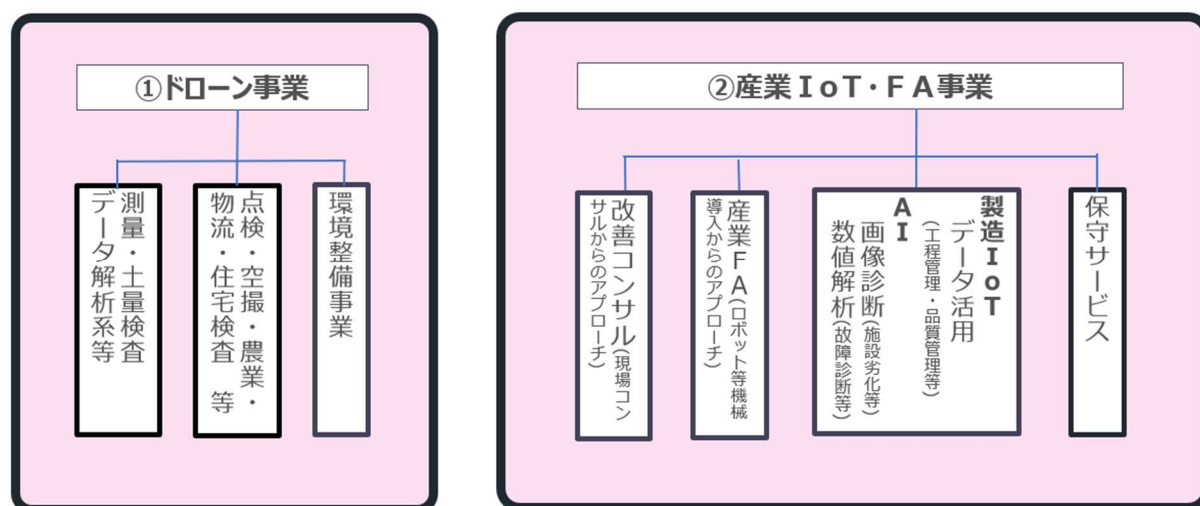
①ドローン事業

測量・土量検査
データ解析系等

点検・空撮・農業・
物流・住宅検査　等

環境整備事業

②産業ＩoＴ・ＦＡ事業

改善コンサル(現場コンサルからのアプローチ)

産業ＦＡ(ロボット等機械導入からのアプローチ)

製造ＩoＴ
データ活用
(工程管理・品質管理等)

ＡＩ
画像診断(施設劣化等)
数値解析(故障診断等)

保守サービス